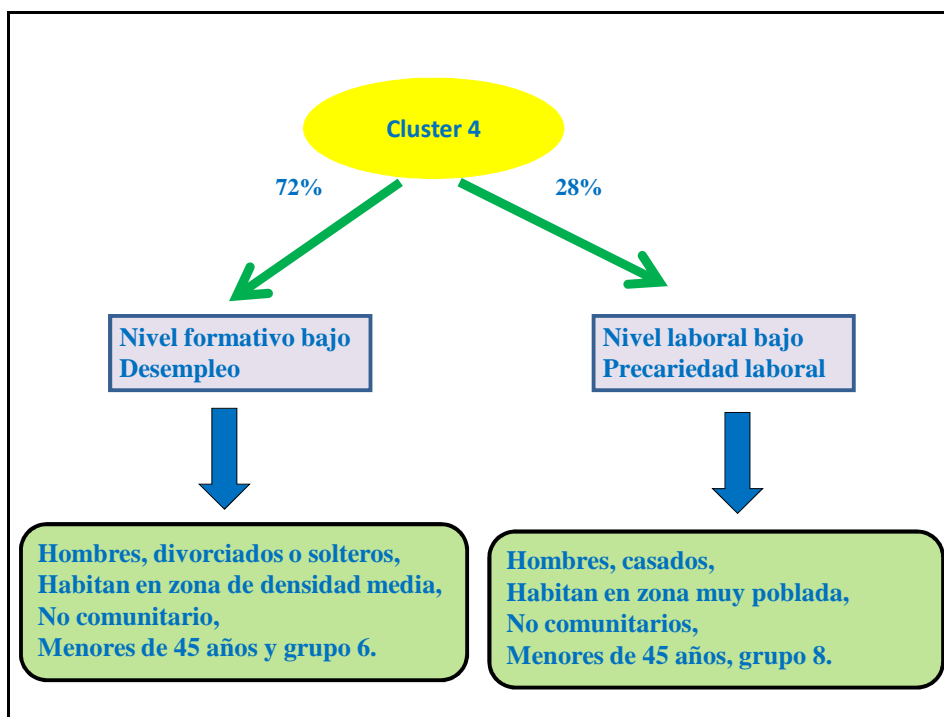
Cluster 4

72%

28%

Nivel formativo bajo
Desempleo

Nivel laboral bajo
Precariedad laboral

Hombres, divorciados o solteros,
Habitan en zona de densidad media,
No comunitario,
Menores de 45 años y grupo 6.

Hombres, casados,
Habitan en zona muy poblada,
No comunitarios,
Menores de 45 años, grupo 8.